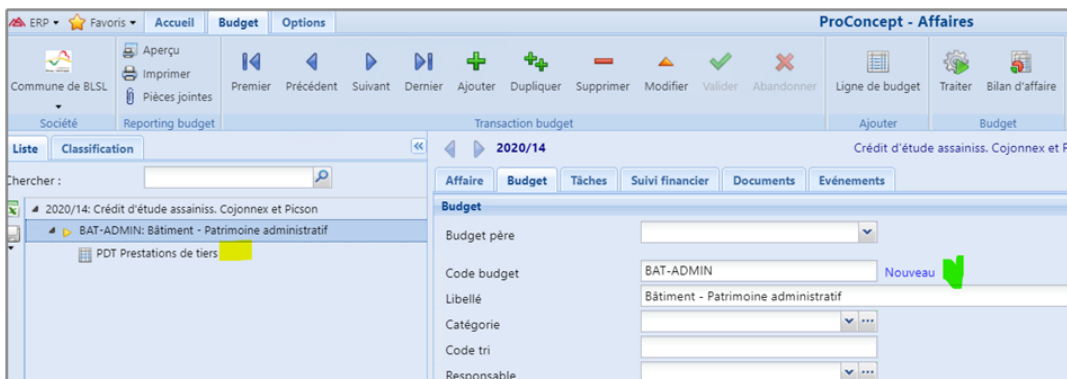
ERP ▾ Favoris ▾ Accueil Budget Options ProConcept - Affaires

Commune de BLSL
Société

Aperçu
Imprimer
Pièces jointes
Reporting budget

Premier Précédent Suivant Dernier Ajouter Dupliquer Supprimer Modifier Valider Abandonner
Transaction budget

Ligne de budget
Ajouter

Traiter Bilan d'affaire
Budget

Liste Classification

Chercher :

2020/14: Crédit d'étude assainiss. Cojonnex et Picson
BAT-ADMIN: Bâtiment - Patrimoine administratif
PDT Prestations de tiers

2020/14 Crédit d'étude assainiss. Cojonnex et P

Affaire Budget Tâches Suivi financier Documents Evénements

Budget

Budget père

Code budget BAT-ADMIN Nouveau

Libellé Bâtiment - Patrimoine administratif

Catégorie

Code tri

Responsable